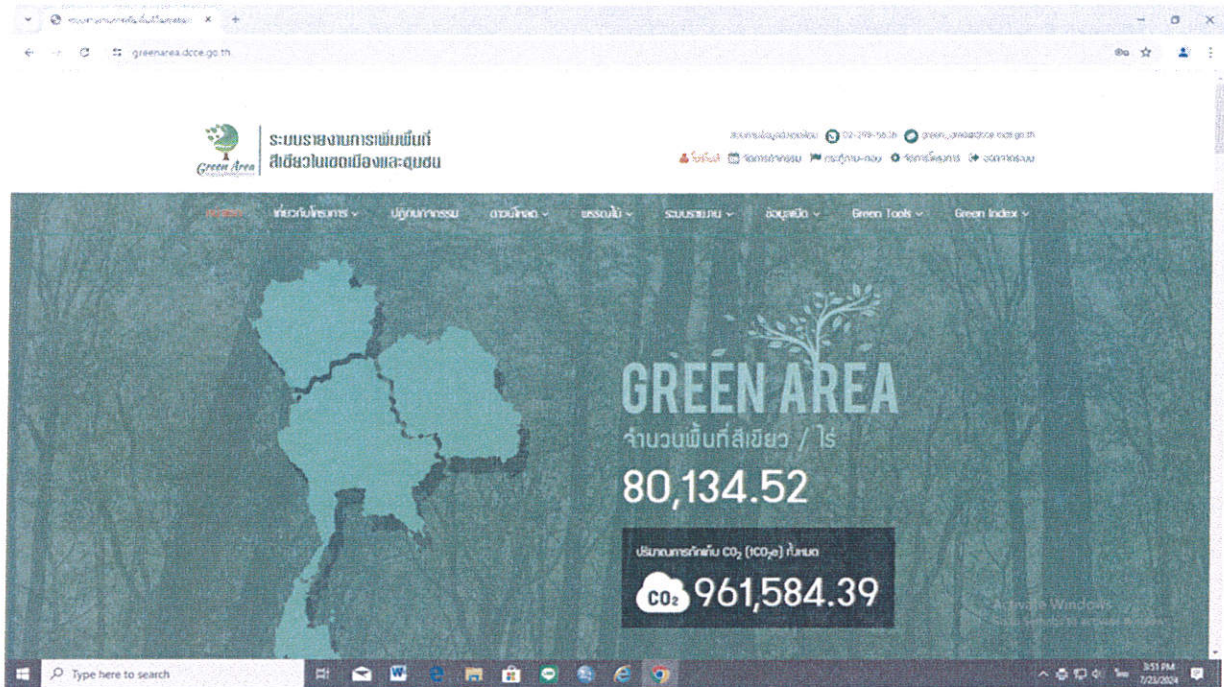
greenarea.dcce.go.th

Green Area

ระบบรายงานการเพิ่มพื้นที่สีเขียวในเขตเมืองและชุมชน

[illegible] 02-298-5636 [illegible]@dcce.go.th

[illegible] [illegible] กระทู้ถาม-ตอบ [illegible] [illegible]

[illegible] เกี่ยวกับโครงการ ปฏิทินกิจกรรม ดาวน์โหลด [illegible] ระบบรายงาน ข้อมูลเปิด Green Tools Green Index

GREEN AREA

จำนวนพื้นที่สีเขียว / ไร่

80,134.52

ปริมาณการกักเก็บ $CO_2$ ($tCO_2e$) ทั้งหมด

$CO_2$ 961,584.39

Activate Windows

Type here to search

3:51 PM 7/23/2024